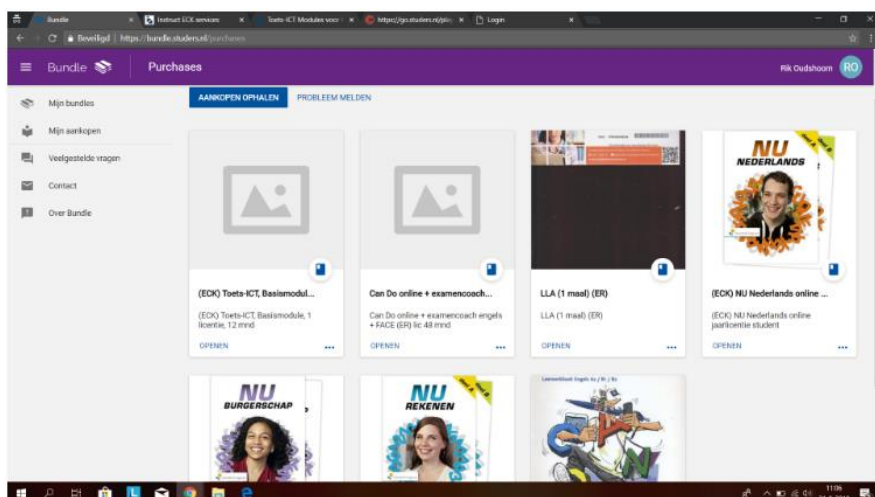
Bundle | Instruct ECK services | Toets-ICT Modules voor | https://go.studers.nl/pl | Login

Beveiligd | https://bundle.studers.nl/purchases

Bundle

Purchases

Rik Oudshoorn RO

Mijn bundles

Mijn aankopen

Veelgestelde vragen

Contact

Over Bundle

AANKOPEN OPHALEN

PROBLEEM MELDEN

(ECK) Toets-ICT, Basismodul...

(ECK) Toets-ICT, Basismodule, 1 licentie, 12 mnd

OPENEN

Can Do online + examencoach...

Can Do online + examencoach engels + FACE (ER) lic 48 mnd

OPENEN

LLA (1 maal) (ER)

LLA (1 maal) (ER)

OPENEN

NU NEDERLANDS

(ECK) NU Nederlands online ...

(ECK) NU Nederlands online jaarlicentie student

OPENEN

NU BURGERSCHAP

NU REKENEN

Leerwerkboek Engels A2 / B1 / B2

11:06